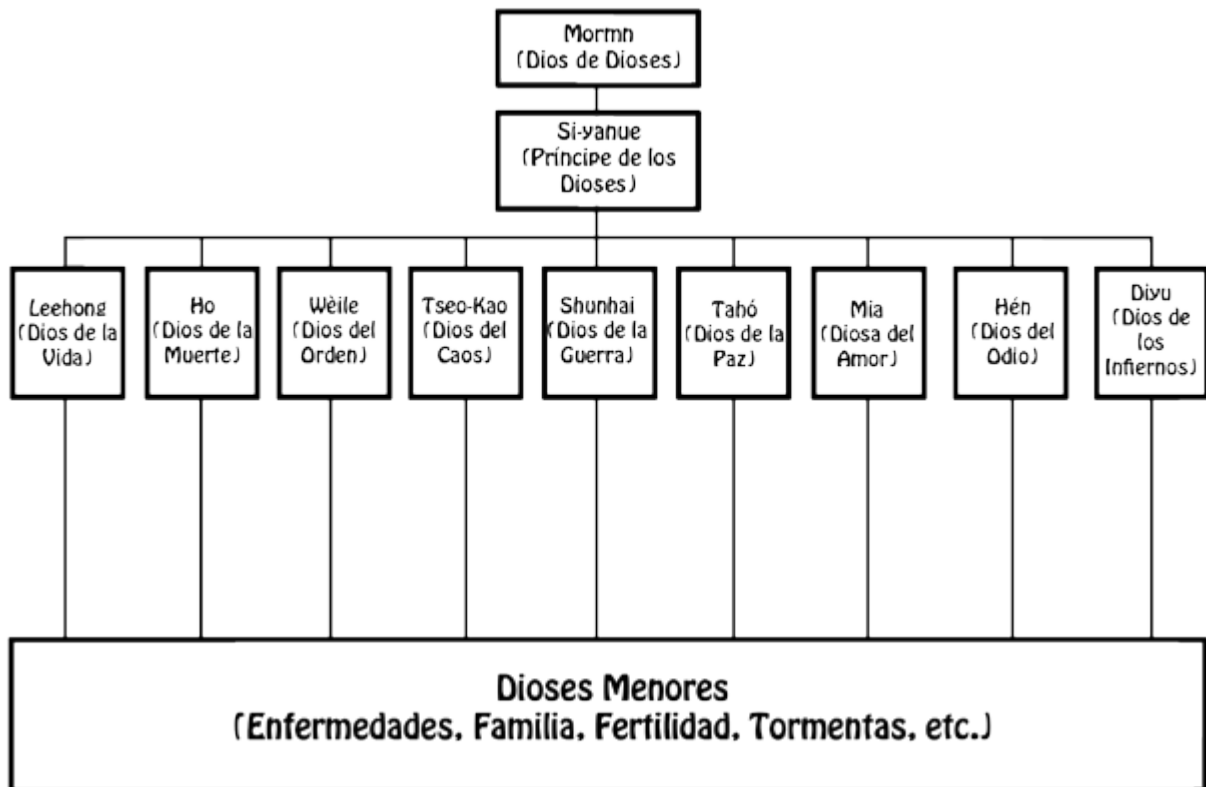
Mormn
(Dios de Dioses)

Si-yanue
(Príncipe de los Dioses)

Leehong
(Dios de la Vida)

Ho
(Dios de la Muerte)

Wèile
(Dios del Orden)

Tseo-Kao
(Dios del Caos)

Shunhai
(Dios de la Guerra)

Tahó
(Dios de la Paz)

Mia
(Diosa del Amor)

Hén
(Dios del Odio)

Diyu
(Dios de los Infiernos)

Dioses Menores
(Enfermedades, Familia, Fertilidad, Tormentas, etc.)